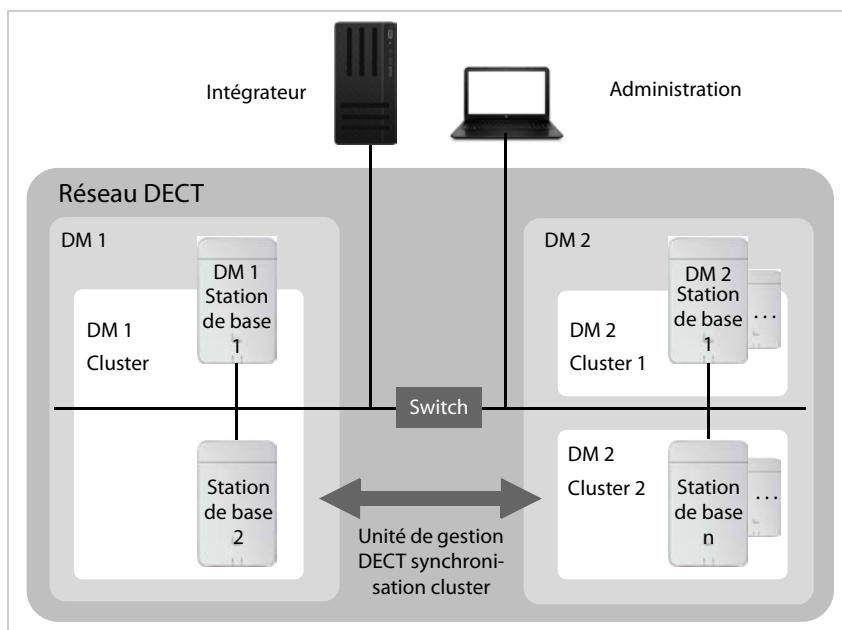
Intégrateur

Administration

Réseau DECT

DM 1

DM 1 Station de base 1

DM 1 Cluster

Station de base 2

DM 2

DM 2 Station de base 1

...

DM 2 Cluster 1

Switch

DM 2 Cluster 2

Station de base n

...

Unité de gestion DECT synchronisation cluster